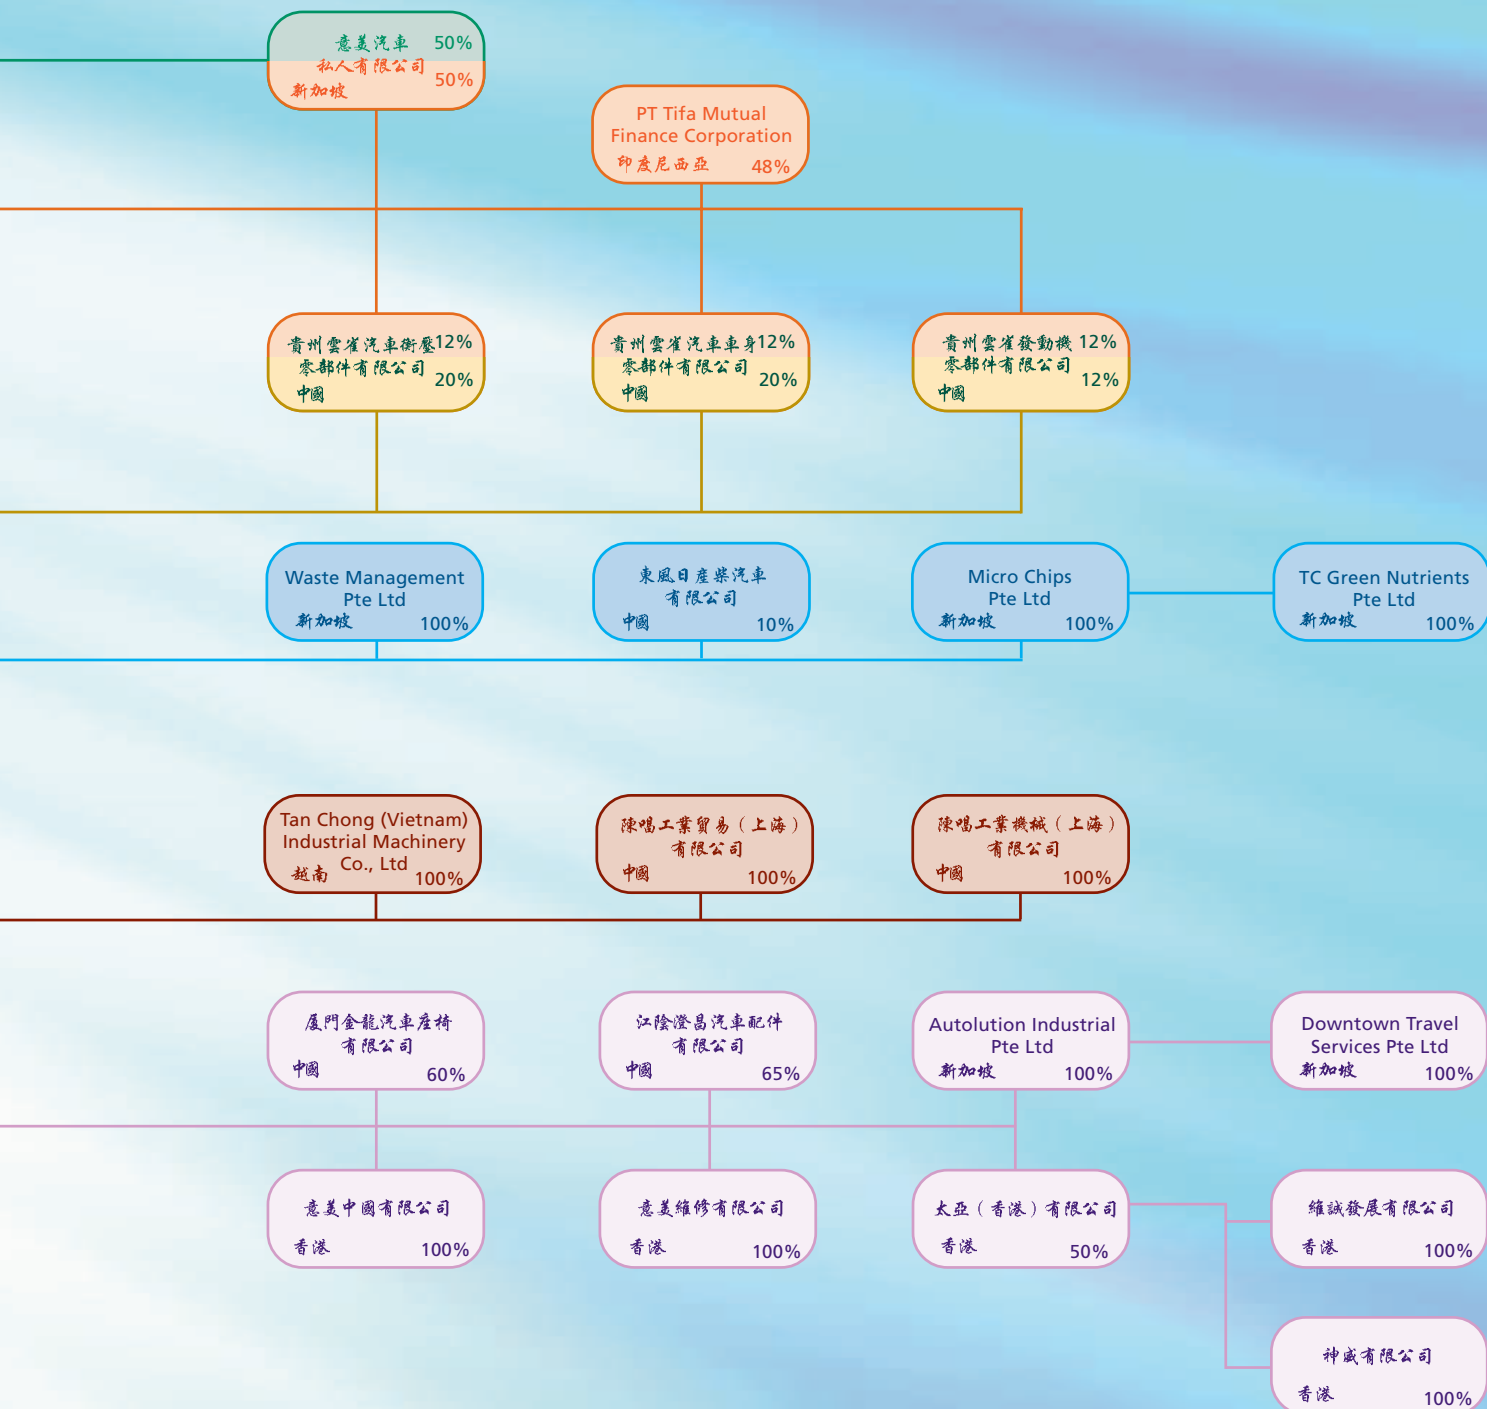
意美汽車 50%
私人有限公司 50%
新加坡

PT Tifa Mutual Finance Corporation
印度尼西亞 48%

貴州雲雀汽車衝壓零部件有限公司 12% 20%
中國

貴州雲雀汽車車身零部件有限公司 12% 20%
中國

貴州雲雀發動機零部件有限公司 12% 12%
中國

Waste Management Pte Ltd
新加坡 100%

東風日產柴汽車有限公司
中國 10%

Micro Chips Pte Ltd
新加坡 100%

TC Green Nutrients Pte Ltd
新加坡 100%

Tan Chong (Vietnam) Industrial Machinery Co., Ltd
越南 100%

陳唱工業貿易（上海）有限公司
中國 100%

陳唱工業機械（上海）有限公司
中國 100%

廈門金龍汽車座椅有限公司
中國 60%

江陰澄昌汽車配件有限公司
中國 65%

Autolution Industrial Pte Ltd
新加坡 100%

Downtown Travel Services Pte Ltd
新加坡 100%

意美中國有限公司
香港 100%

意美維修有限公司
香港 100%

太亞（香港）有限公司
香港 50%

維誠發展有限公司
香港 100%

神威有限公司
香港 100%